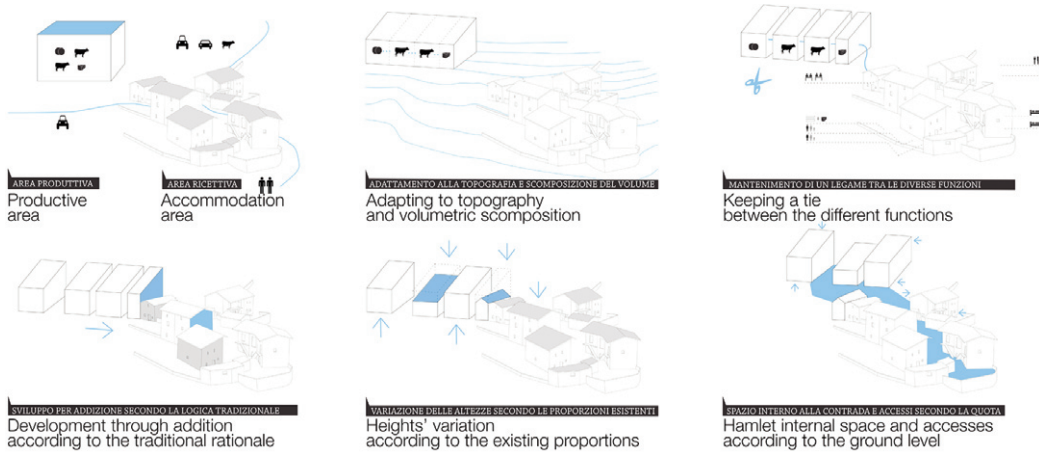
AREA PRODUTTIVA
Productive area

AREA RICETTIVA
Accommodation area

ADATTAMENTO ALLA TOPOGRAFIA E SCOMPOSIZIONE DEL VOLUME
Adapting to topography and volumetric scomposition

MANTENIMENTO DI UN LEGAME TRA LE DIVERSE FUNZIONI
Keeping a tie between the different functions

SVILUPPO PER ADDIZIONE SECONDO LA LOGICA TRADIZIONALE
Development through addition according to the traditional rationale

VARIAZIONE DELLE ALTEZZE SECONDO LE PROPORZIONI ESISTENTI
Heights' variation according to the existing proportions

SPAZIO INTERNO ALLA CONTRADA E ACCESSI SECONDO LA QUOTA
Hamlet internal space and accesses according to the ground level